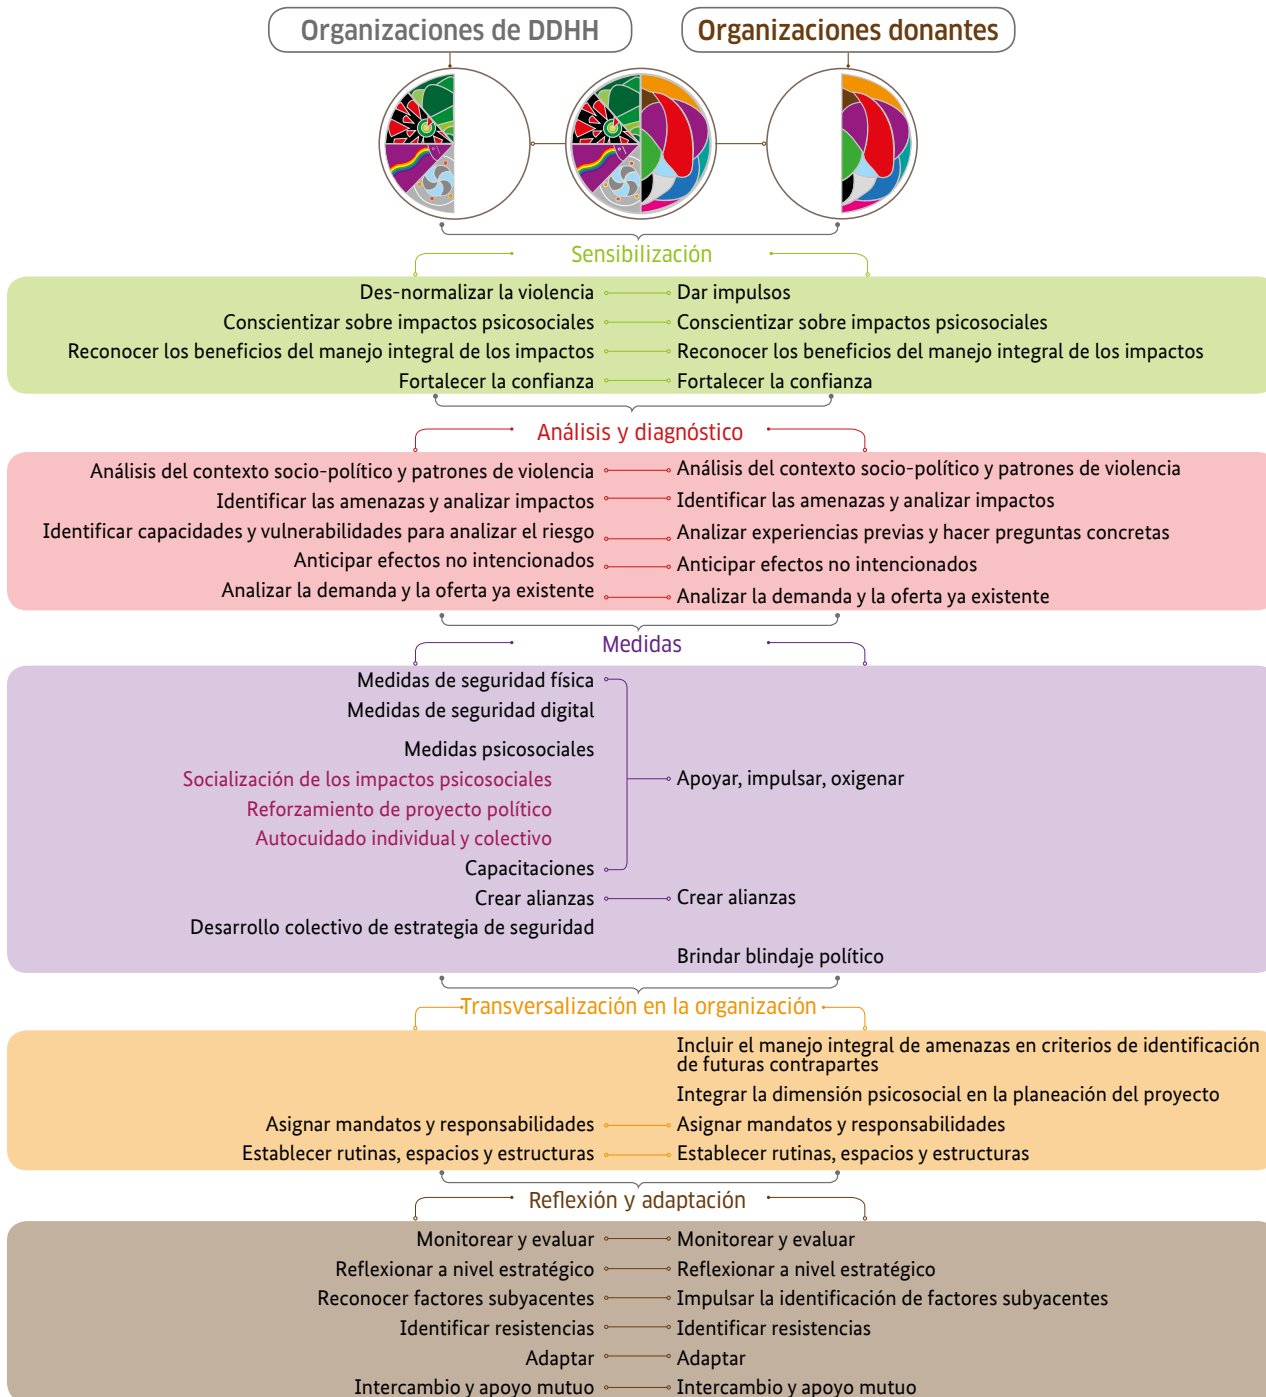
Organizaciones de DDHH

Organizaciones donantes

Sensibilización

| Organizaciones de DDHH | Organizaciones donantes |
|---|---|
| Des-normalizar la violencia | Dar impulsos |
| Conscientizar sobre impactos psicosociales | Conscientizar sobre impactos psicosociales |
| Reconocer los beneficios del manejo integral de los impactos | Reconocer los beneficios del manejo integral de los impactos |
| Fortalecer la confianza | Fortalecer la confianza |

Análisis y diagnóstico

| Organizaciones de DDHH | Organizaciones donantes |
|---|---|
| Análisis del contexto socio-político y patrones de violencia | Análisis del contexto socio-político y patrones de violencia |
| Identificar las amenazas y analizar impactos | Identificar las amenazas y analizar impactos |
| Identificar capacidades y vulnerabilidades para analizar el riesgo | Analizar experiencias previas y hacer preguntas concretas |
| Anticipar efectos no intencionados | Anticipar efectos no intencionados |
| Analizar la demanda y la oferta ya existente | Analizar la demanda y la oferta ya existente |

Medidas

Medidas de seguridad física
Medidas de seguridad digital
Medidas psicosociales
Socialización de los impactos psicosociales
Reforzamiento de proyecto político
Autocuidado individual y colectivo
Capacitaciones

Apoyar, impulsar, oxigenar

Crear alianzas
Crear alianzas

Desarrollo colectivo de estrategia de seguridad

Brindar blindaje político

Transversalización en la organización

Incluir el manejo integral de amenazas en criterios de identificación de futuras contrapartes

Integrar la dimensión psicosocial en la planeación del proyecto

| Organizaciones de DDHH | Organizaciones donantes |
|---|---|
| Asignar mandatos y responsabilidades | Asignar mandatos y responsabilidades |
| Establecer rutinas, espacios y estructuras | Establecer rutinas, espacios y estructuras |

Reflexión y adaptación

| Organizaciones de DDHH | Organizaciones donantes |
|---|---|
| Monitorear y evaluar | Monitorear y evaluar |
| Reflexionar a nivel estratégico | Reflexionar a nivel estratégico |
| Reconocer factores subyacentes | Impulsar la identificación de factores subyacentes |
| Identificar resistencias | Identificar resistencias |
| Adaptar | Adaptar |
| Intercambio y apoyo mutuo | Intercambio y apoyo mutuo |